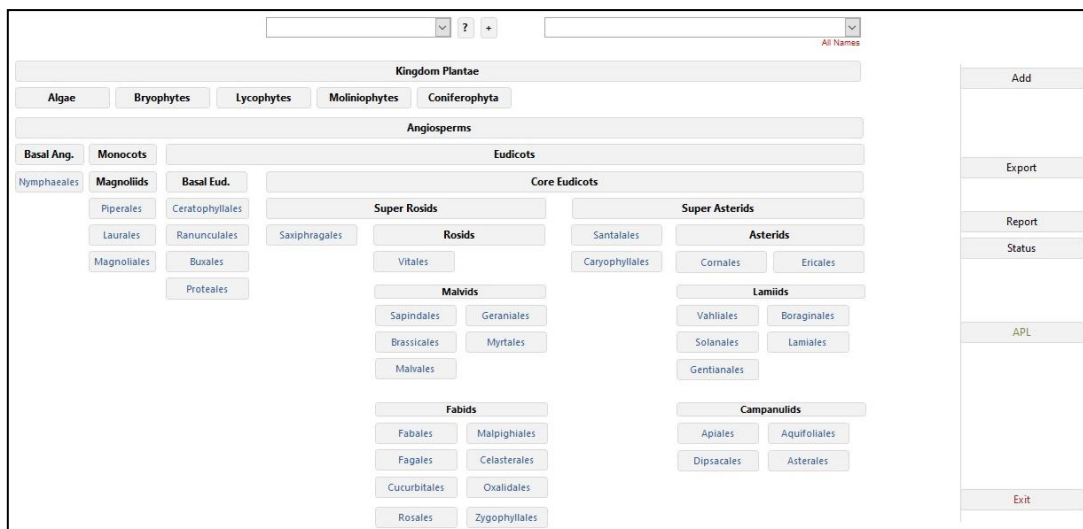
? +

All Names

Kingdom Plantae

Algae Bryophytes Lycophytes Moliniophytes Coniferophyta

Angiosperms

Basal Ang. Monocots Eudicots

Nymphaeales Magnoliids Basal Eud. Core Eudicots

Piperales Ceratophyllales Super Rosids Super Asterids

Laurales Ranunculales Saxiphragales Rosids Santalales Asterids

Magnoliales Buxales Vitales Caryophyllales Cornales Ericales

Proteales

Malvids

Sapindales Geraniales
Brassicales Myrtales
Malvales

Lamiids

Vahliales Boraginales
Solanales Lamiales
Gentianales

Fabids

Fabales Malpighiales
Fagales Celasterales
Cucurbitales Oxalidales
Rosales Zygophyllales

Campanulids

Apiales Aquifoliales
Dipsacales Asterales

Add

Export

Report

Status

APL

Exit